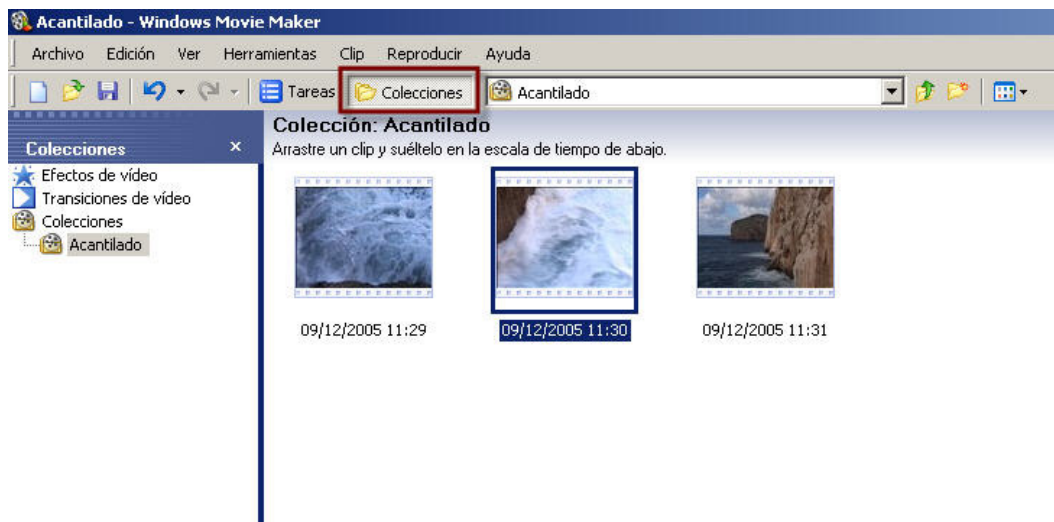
Acantilado - Windows Movie Maker

Archivo Edición Ver Herramientas Clip Reproducir Ayuda

Tareas Colecciones Acantilado

Colecciones ×

Efectos de vídeo
Transiciones de vídeo
Colecciones
Acantilado

Colección: Acantilado
Arrastre un clip y suéltelo en la escala de tiempo de abajo.

09/12/2005 11:29
09/12/2005 11:30
09/12/2005 11:31